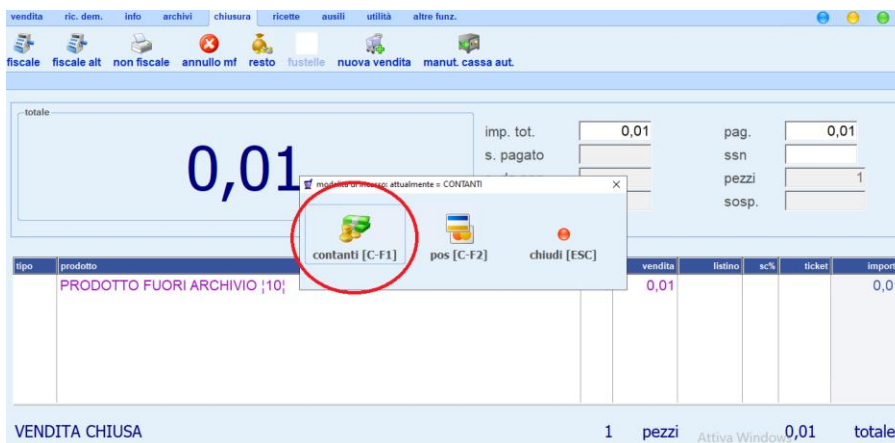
vendita ric. dem. info archivi chiusura ricette ausili utilità altre funz.

fiscale fiscale alt non fiscale annullo mf resto fustelle nuova vendita manut. cassa aut.

totale

0,01

imp. tot. 0,01
s. pagato

pag. 0,01
ssn
pezzi 1
sosp.

modalità di incasso: attualmente = CONTANTI

contanti [C-F1] pos [C-F2] chiudi [ESC]

| tipo | prodotto | | vendita | listino | sc% | ticket | import |
|---|---|---|---|---|---|---|---|
| | PRODOTTO FUORI ARCHIVIO ¦10¦ | | 0,01 | | | | 0,0 |

VENDITA CHIUSA 1 pezzi Attiva Windows 0,01 totale